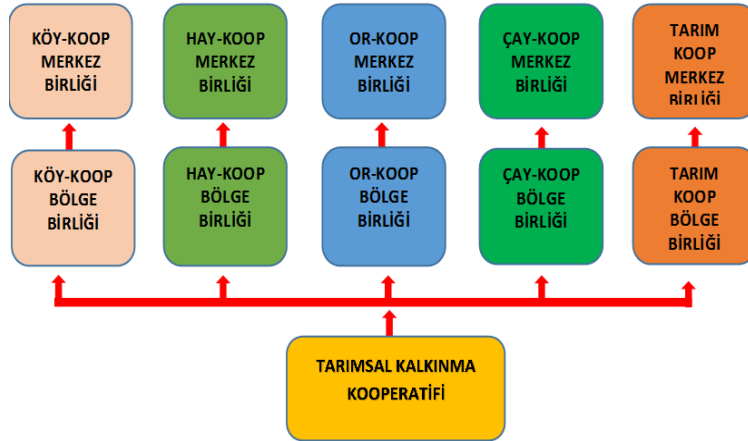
KÖY-KOOP MERKEZ BİRLİĞİ

HAY-KOOP MERKEZ BİRLİĞİ

OR-KOOP MERKEZ BİRLİĞİ

ÇAY-KOOP MERKEZ BİRLİĞİ

TARIM KOOP MERKEZ BİRLİĞİ

KÖY-KOOP BÖLGE BİRLİĞİ

HAY-KOOP BÖLGE BİRLİĞİ

OR-KOOP BÖLGE BİRLİĞİ

ÇAY-KOOP BÖLGE BİRLİĞİ

TARIM KOOP BÖLGE BİRLİĞİ

TARIMSAL KALKINMA KOOPERATİFİ